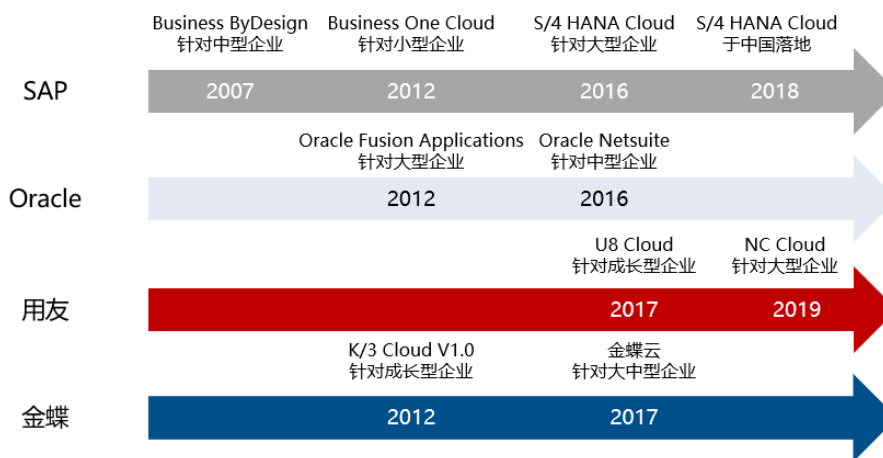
SAP

Business ByDesign
针对中型企业
2007

Business One Cloud
针对小型企业
2012

S/4 HANA Cloud
针对大型企业
2016

S/4 HANA Cloud
于中国落地
2018

Oracle

Oracle Fusion Applications
针对大型企业
2012

Oracle Netsuite
针对中型企业
2016

用友

U8 Cloud
针对成长型企业
2017

NC Cloud
针对大型企业
2019

金蝶

K/3 Cloud V1.0
针对成长型企业
2012

金蝶云
针对大中型企业
2017